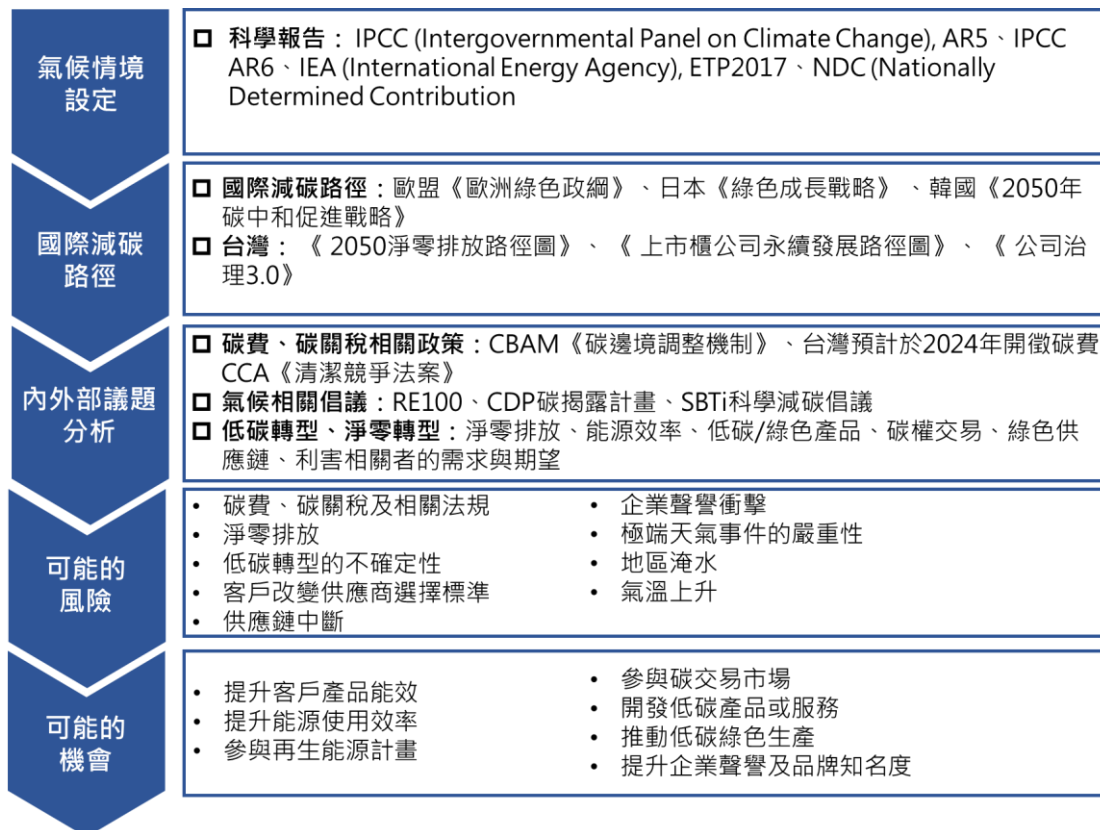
氣候情境設定

□ 科學報告： IPCC (Intergovernmental Panel on Climate Change), AR5、IPCC AR6、IEA (International Energy Agency), ETP2017、NDC (Nationally Determined Contribution

國際減碳路徑

□ 國際減碳路徑：歐盟《歐洲綠色政綱》、日本《綠色成長戰略》 、韓國《2050年碳中和促進戰略》
□ 台灣：《 2050淨零排放路徑圖》、《 上市櫃公司永續發展路徑圖》、《 公司治理3.0》

內外部議題分析

□ 碳費、碳關稅相關政策：CBAM《碳邊境調整機制》、台灣預計於2024年開徵碳費CCA《清潔競爭法案》
□ 氣候相關倡議：RE100、CDP碳揭露計畫、SBTi科學減碳倡議
□ 低碳轉型、淨零轉型：淨零排放、能源效率、低碳/綠色產品、碳權交易、綠色供應鏈、利害相關者的需求與期望

可能的風險

• 碳費、碳關稅及相關法規
• 淨零排放
• 低碳轉型的不確定性
• 客戶改變供應商選擇標準
• 供應鏈中斷

• 企業聲譽衝擊
• 極端天氣事件的嚴重性
• 地區淹水
• 氣溫上升

可能的機會

• 提升客戶產品能效
• 提升能源使用效率
• 參與再生能源計畫

• 參與碳交易市場
• 開發低碳產品或服務
• 推動低碳綠色生產
• 提升企業聲譽及品牌知名度